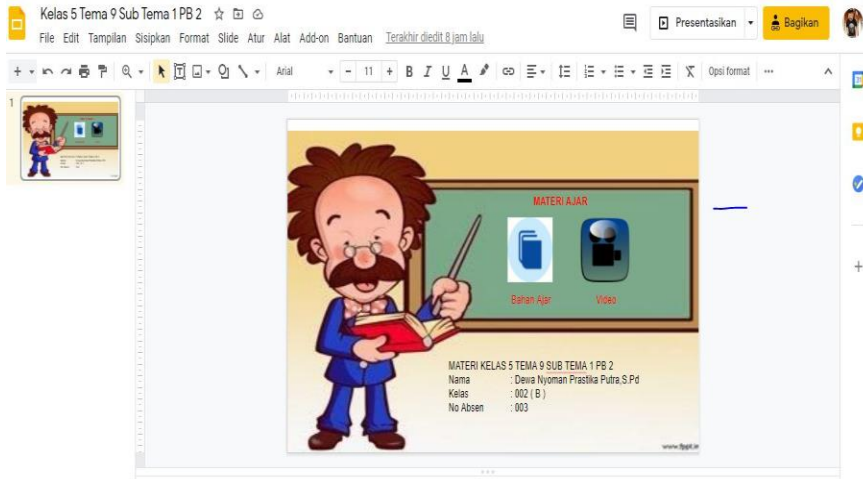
Kelas 5 Tema 9 Sub Tema 1 PB 2

File Edit Tampilan Sisipkan Format Slide Atur Alat Add-on Bantuan Terakhir diedit 8 jam lalu

Presentasikan Bagikan

Arial 11 B I U A Opsi format

1

MATERI AJAR

Bahan Ajar Video

MATERI KELAS 5 TEMA 9 SUB TEMA 1 PB 2

| Nama | : Dewa Nyoman Prastika Putra,S.Pd |
|---|---|
| Kelas | : 002 ( B ) |
| No Absen | : 003 |

www.fppt.in